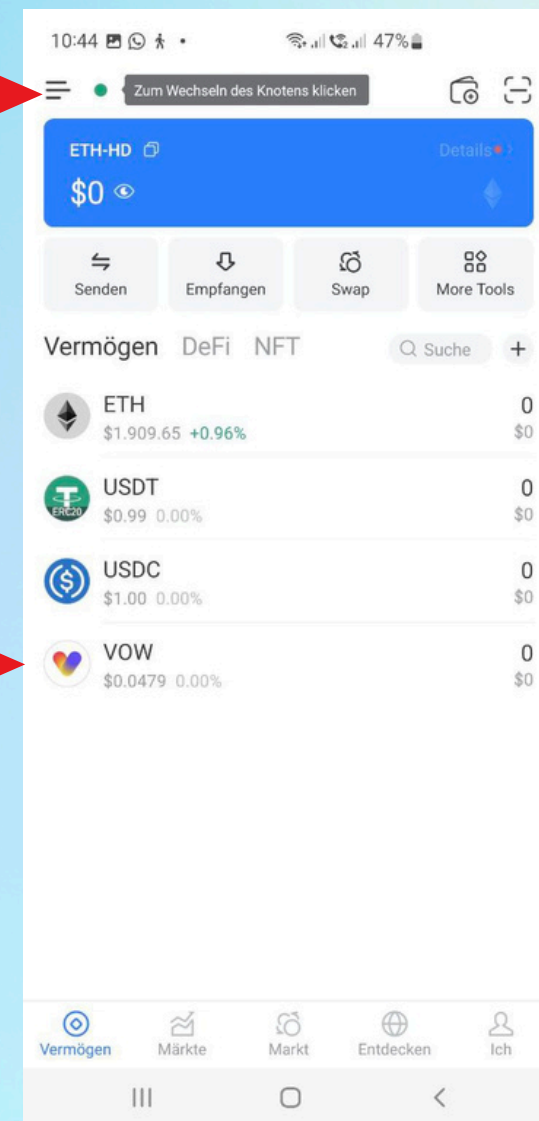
10:44 47%

Zum Wechseln des Knotens klicken

ETH-HD

Details

$0

Senden

Empfangen

Swap

More Tools

Vermögen DeFi NFT

Suche

+

ETH
$1.909.65 +0.96%
0
$0

USDT
ERC20
$0.99 0.00%
0
$0

USDC
$1.00 0.00%
0
$0

VOW
$0.0479 0.00%
0
$0

Vermögen

Märkte

Markt

Entdecken

Ich